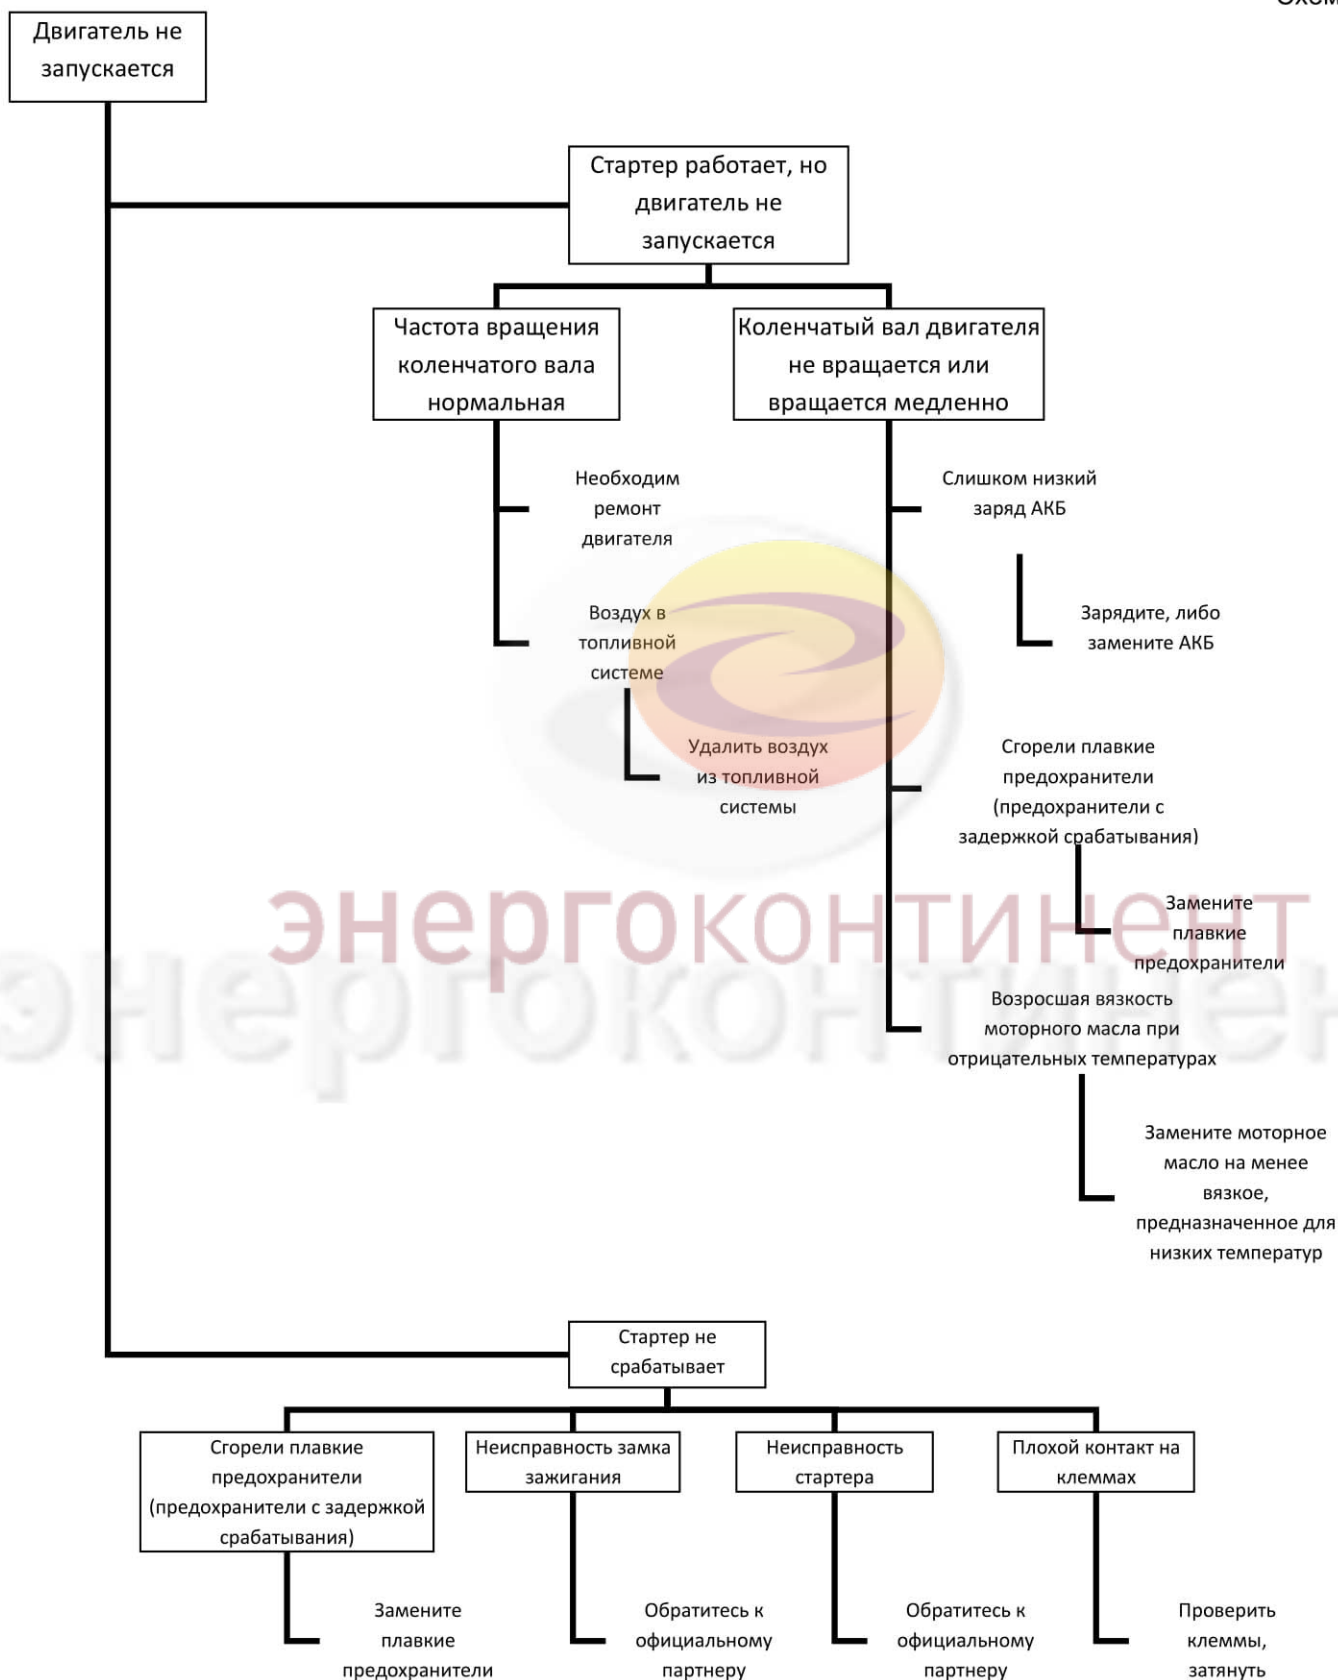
Схем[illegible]

Двигатель не запускается

Стартер работает, но двигатель не запускается

Частота вращения коленчатого вала нормальная

Необходим ремонт двигателя

Воздух в топливной системе

Удалить воздух из топливной системы

Коленчатый вал двигателя не вращается или вращается медленно

Слишком низкий заряд АКБ

Зарядите, либо замените АКБ

Сгорели плавкие предохранители (предохранители с задержкой срабатывания)

Замените плавкие предохранители

Возросшая вязкость моторного масла при отрицательных температурах

Замените моторное масло на менее вязкое, предназначенное для низких температур

энергоконтинент

Стартер не срабатывает

Сгорели плавкие предохранители (предохранители с задержкой срабатывания)

Замените плавкие предохранители

Неисправность замка зажигания

Обратитесь к официальному партнеру

Неисправность стартера

Обратитесь к официальному партнеру

Плохой контакт на клеммах

Проверить клеммы, затянуть